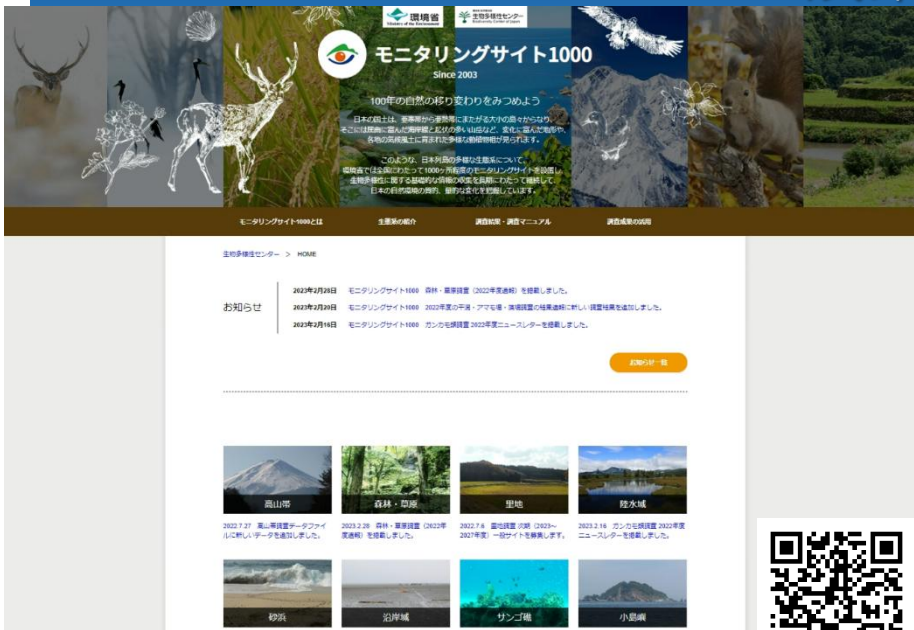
環境省 Ministry of the Environment
生物多様性センター Biodiversity Center of Japan

モニタリングサイト1000
Since 2003

100年の自然の移り変わりをみつめよう

日本の国土は、亜寒帯から亜熱帯にまたがる大小の島々からなり、そこには起伏に富んだ海岸線と起伏の多い山岳など、変化に富んだ地形や、各地の気候風土に育まれた多様な動植物相が見られます。

このような、日本列島の多様な生態系について、環境省では全国にわたって1000か所程度のモニタリングサイトを設置し、生物多様性に関する基礎的な情報の収集を長期にわたって継続して、日本の自然環境の質的・量的な変化を把握しています。

モニタリングサイト1000とは　生態系の紹介　調査結果・調査マニュアル　調査成果の活用

生物多様性センター ＞ HOME

お知らせ
2023年2月28日　モニタリングサイト1000　森林・草原調査（2022年度速報）を掲載しました。
2023年2月20日　モニタリングサイト1000　2022年度の干潟・アマモ場・藻場調査の結果速報に新しい調査結果を追加しました。
2023年2月16日　モニタリングサイト1000　ガンカモ類調査 2022年度ニュースレターを掲載しました。

お知らせ一覧

高山帯
2022.7.27　高山帯調査データファイルに新しいデータを追加しました。

森林・草原
2023.2.28　森林・草原調査（2022年度速報）を掲載しました。

里地
2022.7.6　里地調査（次期（2023～2027年度）一般サイトを募集します。

陸水域
2023.2.16　ガンカモ類調査 2022年度ニュースレターを掲載しました。

砂浜

沿岸域

サンゴ礁

小島嶼